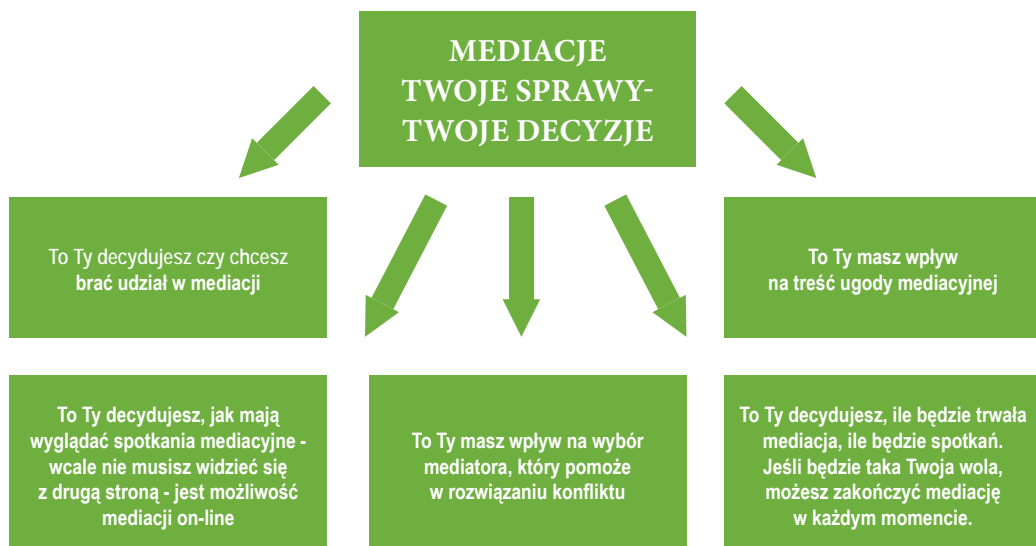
MEDIACJE
TWOJE SPRAWY-
TWOJE DECYZJE

To Ty decydujesz czy chcesz brać udział w mediacji

To Ty masz wpływ na treść ugody mediacyjnej

To Ty decydujesz, jak mają wyglądać spotkania mediacyjne - wcale nie musisz widzieć się z drugą stroną - jest możliwość mediacji on-line

To Ty masz wpływ na wybór mediatora, który pomoże w rozwiązaniu konfliktu

To Ty decydujesz, ile będzie trwała mediacja, ile będzie spotkań. Jeśli będzie taka Twoja wola, możesz zakończyć mediację w każdym momencie.